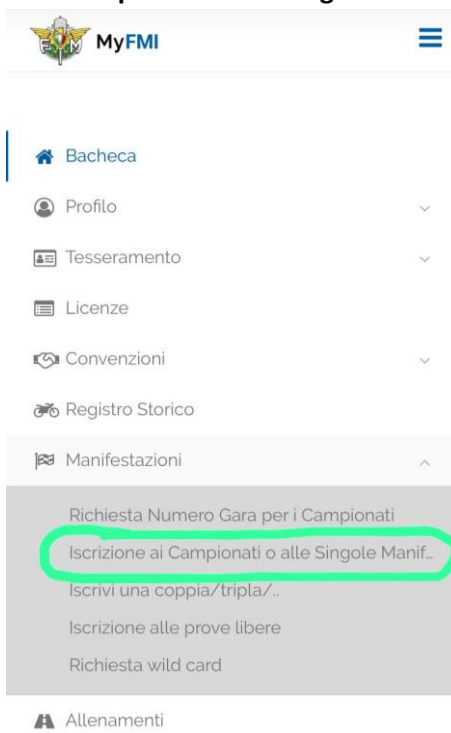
MyFMI

Bacheca
Profilo
Tesseramento
Licenze
Convenzioni
Registro Storico
Manifestazioni
Richiesta Numero Gara per i Campionati
Iscrizione ai Campionati o alle Singole Manif...
Iscrivi una coppia/tripla/..
Iscrizione alle prove libere
Richiesta wild card
Allenamenti